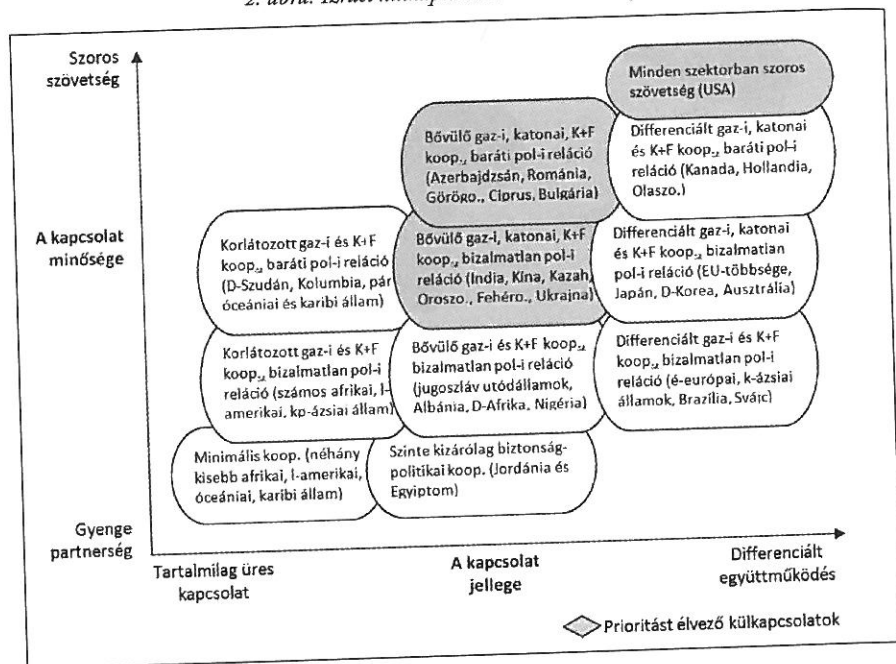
2. ábra. Izrael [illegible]

Szoros szövetség

A kapcsolat minősége

Gyenge partnerség

Minden szektorban szoros szövetség (USA)

Bővülő gaz-i, katonai, K+F koop., baráti pol-i reláció (Azerbajdzsán, Románia, Görög., Ciprus, Bulgária)

Differenciált gaz-i, katonai és K+F koop., baráti pol-i reláció (Kanada, Hollandia, Olaszo.)

Korlátozott gaz-i és K+F koop., baráti pol-i reláció (D-Szudán, Kolumbia, pár óceániai és karibi állam)

Bővülő gaz-i, katonai, K+F koop., bizalmatlan pol-i reláció (India, Kína, Kazah, Oroszo., Fehéro., Ukrajna)

Differenciált gaz-i, katonai és K+F koop., bizalmatlan pol-i reláció (EU-többsége, Japán, D-Korea, Ausztrália)

Korlátozott gaz-i és K+F koop., bizalmatlan pol-i reláció (számos afrikai, l-amerikai, kp-ázsiai állam)

Bővülő gaz-i és K+F koop., bizalmatlan pol-i reláció (jugoszláv utódállamok, Albánia, D-Afrika, Nigéria)

Differenciált gaz-i és K+F koop., bizalmatlan pol-i reláció (é-európai, k-ázsiai államok, Brazília, Svájc)

Minimális koop. (néhány kisebb afrikai, l-amerikai, óceániai, karibi állam)

Szinte kizárólag biztonságpolitikai koop. (Jordánia és Egyiptom)

Tartalmilag üres kapcsolat

A kapcsolat jellege

Differenciált együttműködés

Prioritást élvező külkapcsolatok